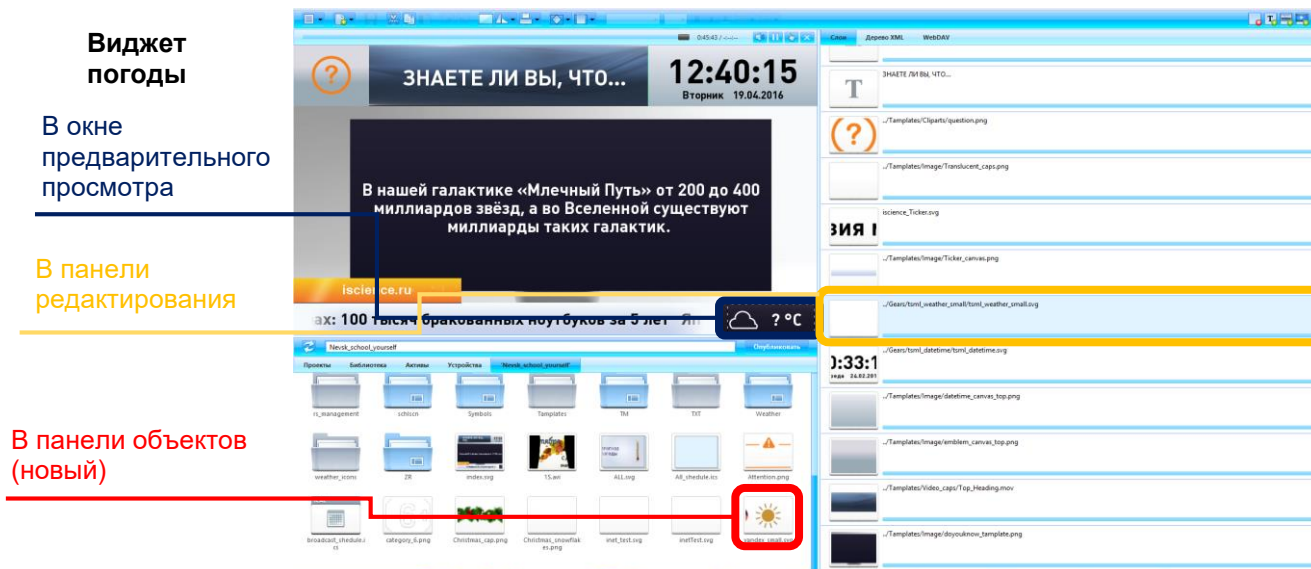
Виджет погоды

В окне предварительного просмотра

В панели редактирования

В панели объектов (новый)

0:45:45 / -:-:-

ЗНАЕТЕ ЛИ ВЫ, ЧТО...

12:40:15
Вторник 19.04.2016

В нашей галактике «Млечный Путь» от 200 до 400 миллиардов звёзд, а во Вселенной существуют миллиарды таких галактик.

iscience.ru

ах: 100 тысяч бракованных ноутбуков за 5 лет

? °C

Слои Дерево XML WebDAV

ЗНАЕТЕ ЛИ ВЫ, ЧТО...
../Templates/Cliparts/question.png
../Templates/Image/Translucent_caps.png
iscience_Ticker.svg
../Templates/Image/Ticker_canvas.png
../Gears/tsml_weather_small/tsml_weather_small.svg
../Gears/tsml_datetime/tsml_datetime.svg
../Templates/Image/datetime_canvas_top.png
../Templates/Image/emblem_canvas_top.png
../Templates/Video_caps/Top_Heading.mov
../Templates/Image/doyouknow_template.png

Nevsk_school_yourself
Опубликовать
Проекты Библиотека Активы Устройства Nevsk_school_yourself

rs_management schiscn Symbols Templates TM TXT Weather
weather_icons ZR index.svg 15.avi ALL.svg All_shedule.ics Attention.png
broadcast_shedule.ics category_6.png Christmas_cap.png Christmas_snowflakes.png snet_test.svg inetTest.svg yandex_small.svg